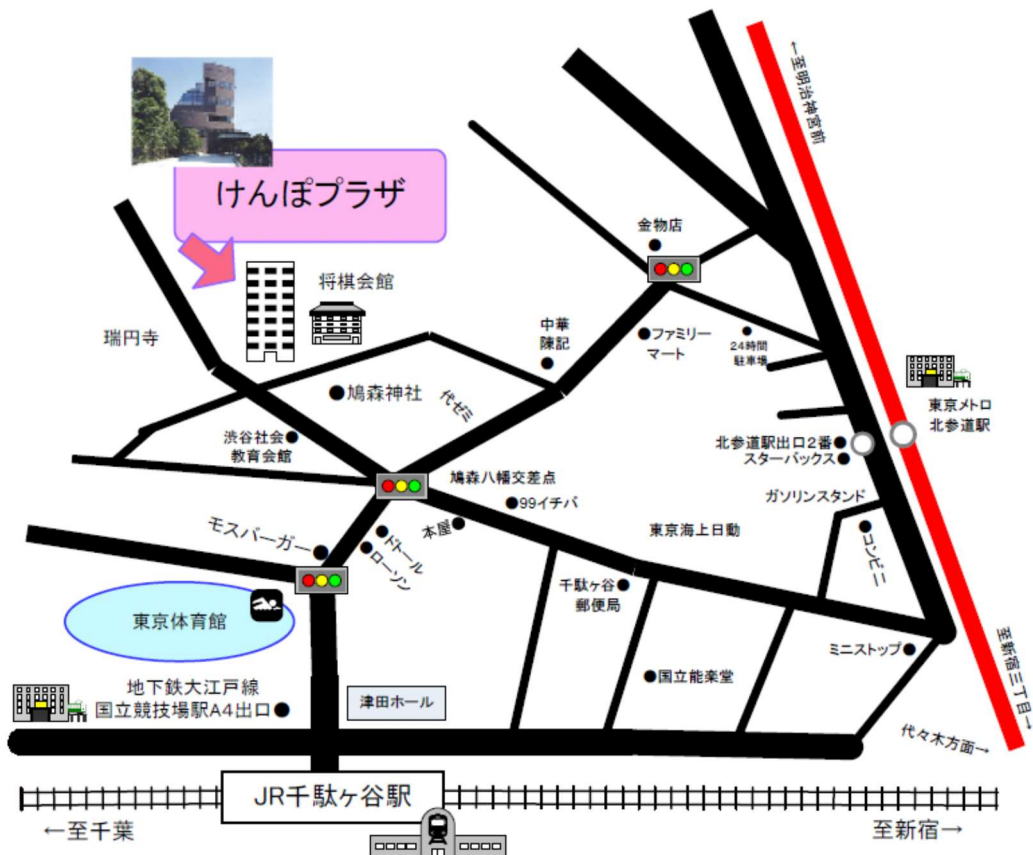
けんぽプラザ

←至明治神宮前

金物店

将棋会館

瑞円寺

中華
陳記

ファミリー
マート

24時間
駐車場

鳩森神社

代ゼミ

東京メトロ
北参道駅

渋谷社会
教育会館

北参道駅出口２番
スターバックス

鳩森八幡交差点

99イチバ

ガソリンスタンド

本屋

ドトール

ローソン

東京海上日動

モスバーガー

コンビニ

千駄ヶ谷
郵便局

東京体育館

ミニストップ

至新宿三丁目→

国立能楽堂

地下鉄大江戸線
国立競技場駅A4出口

津田ホール

代々木方面→

JR千駄ヶ谷駅

←至千葉

至新宿→